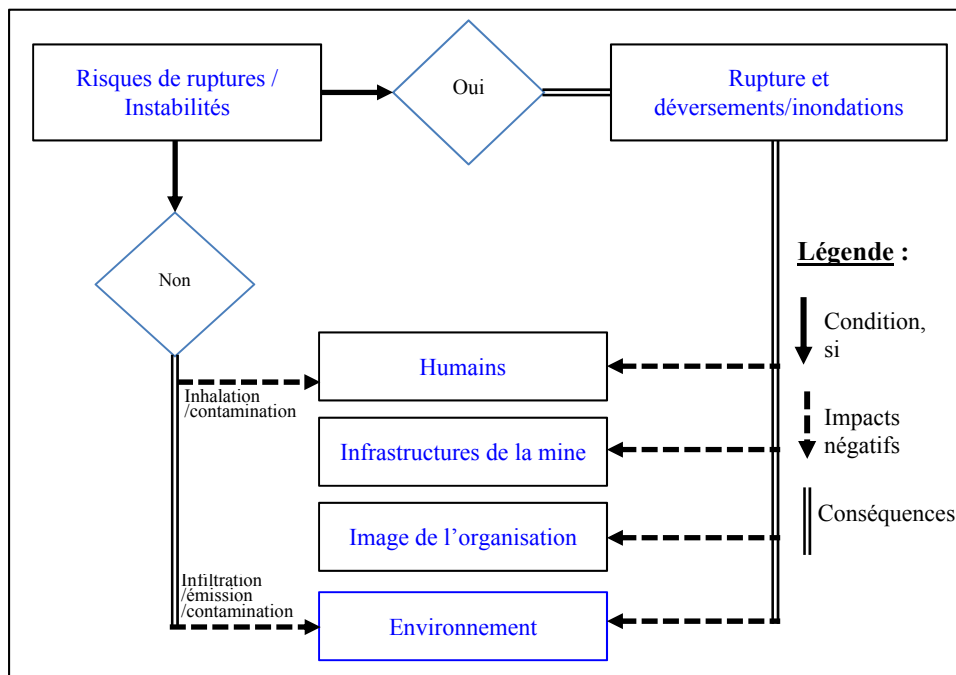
Risques de ruptures / Instabilités

Oui

Rupture et déversements/inondations

Non

Légende :

Condition, si

Impacts négatifs

Conséquences

Humains

Inhalation /contamination

Infrastructures de la mine

Image de l'organisation

Infiltration /émission /contamination

Environnement